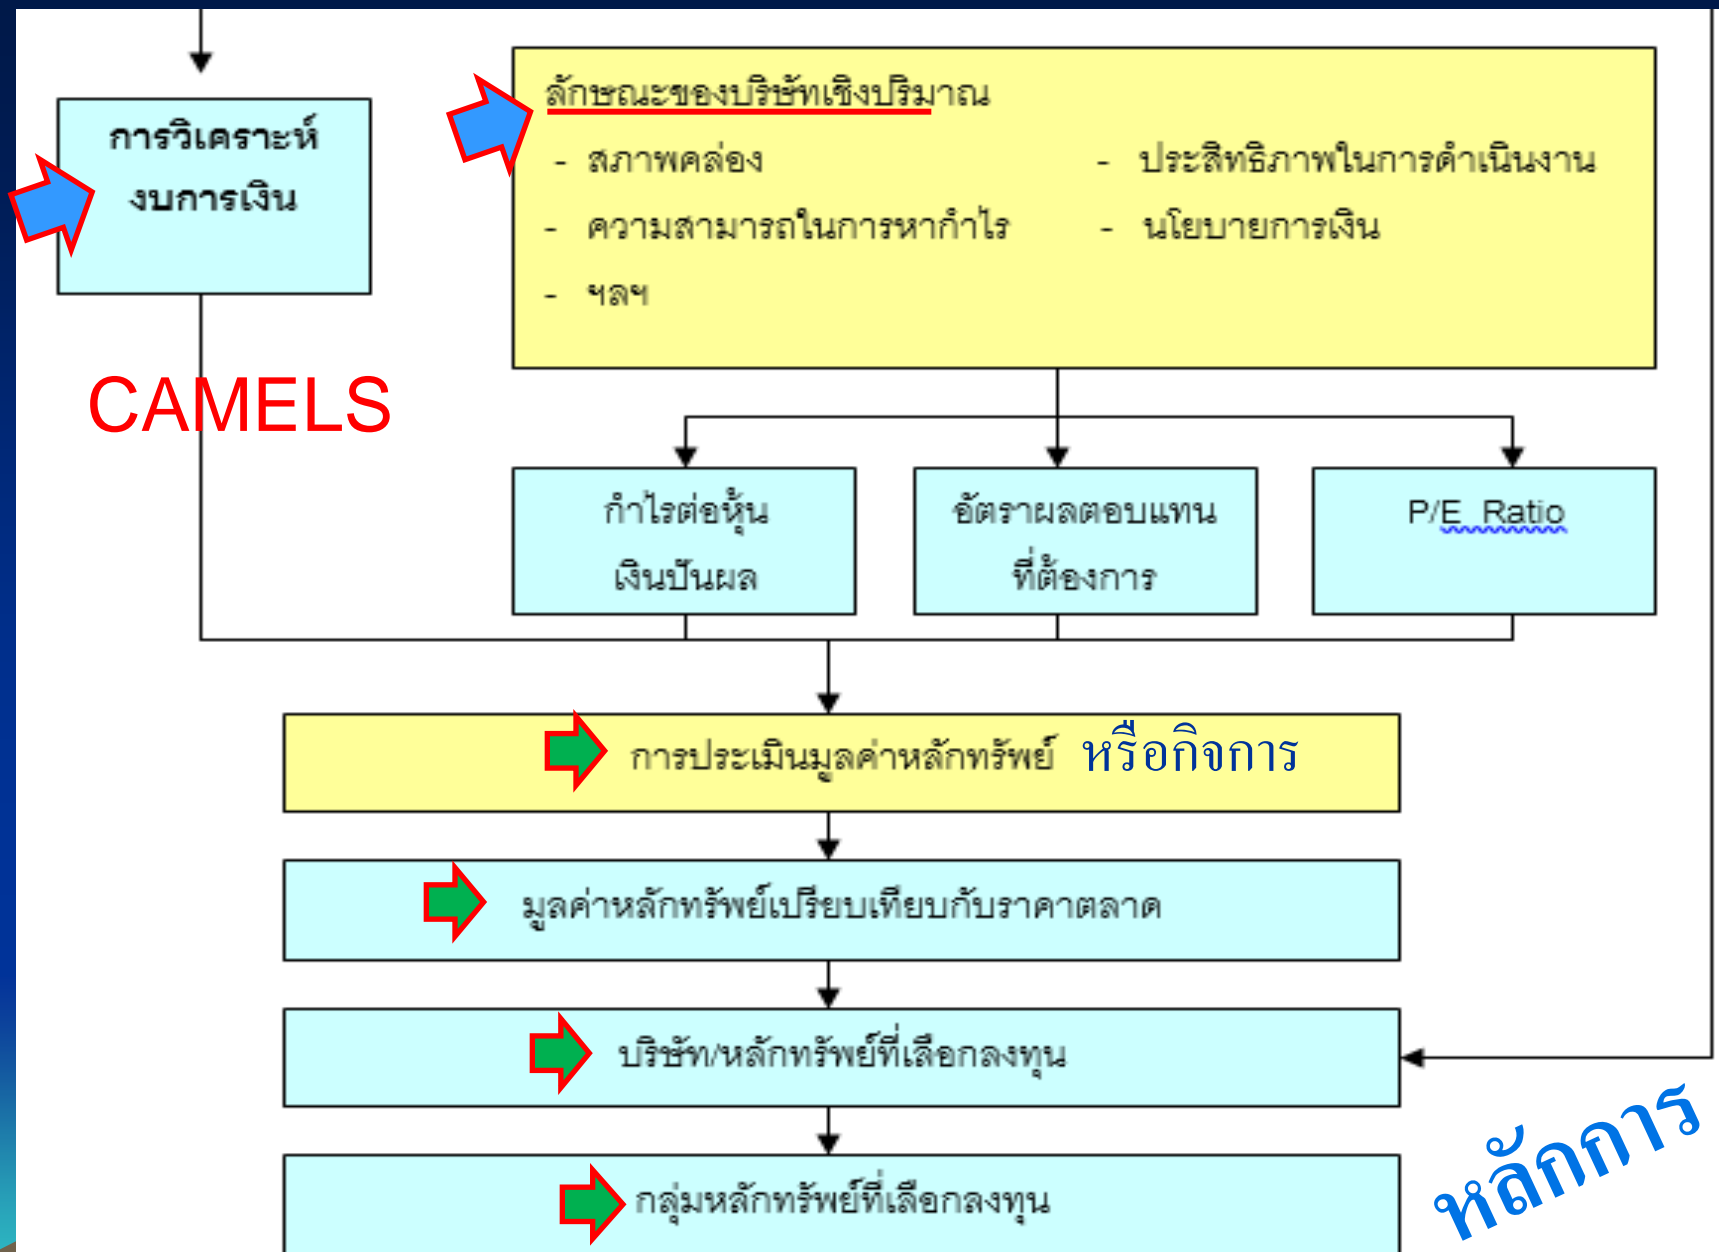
การวิเคราะห์งบการเงิน

ลักษณะของบริษัทเชิงปริมาณ
- สภาพคล่อง
- ประสิทธิภาพในการดำเนินงาน
- ความสามารถในการหากำไร
- นโยบายการเงิน
- ฯลฯ

CAMELS

กำไรต่อหุ้น เงินปันผล

อัตราผลตอบแทนที่ต้องการ

P/E Ratio

การประเมินมูลค่าหลักทรัพย์ หรือกิจการ

มูลค่าหลักทรัพย์เปรียบเทียบกับราคาตลาด

บริษัท/หลักทรัพย์ที่เลือกลงทุน

กลุ่มหลักทรัพย์ที่เลือกลงทุน

หลักการ